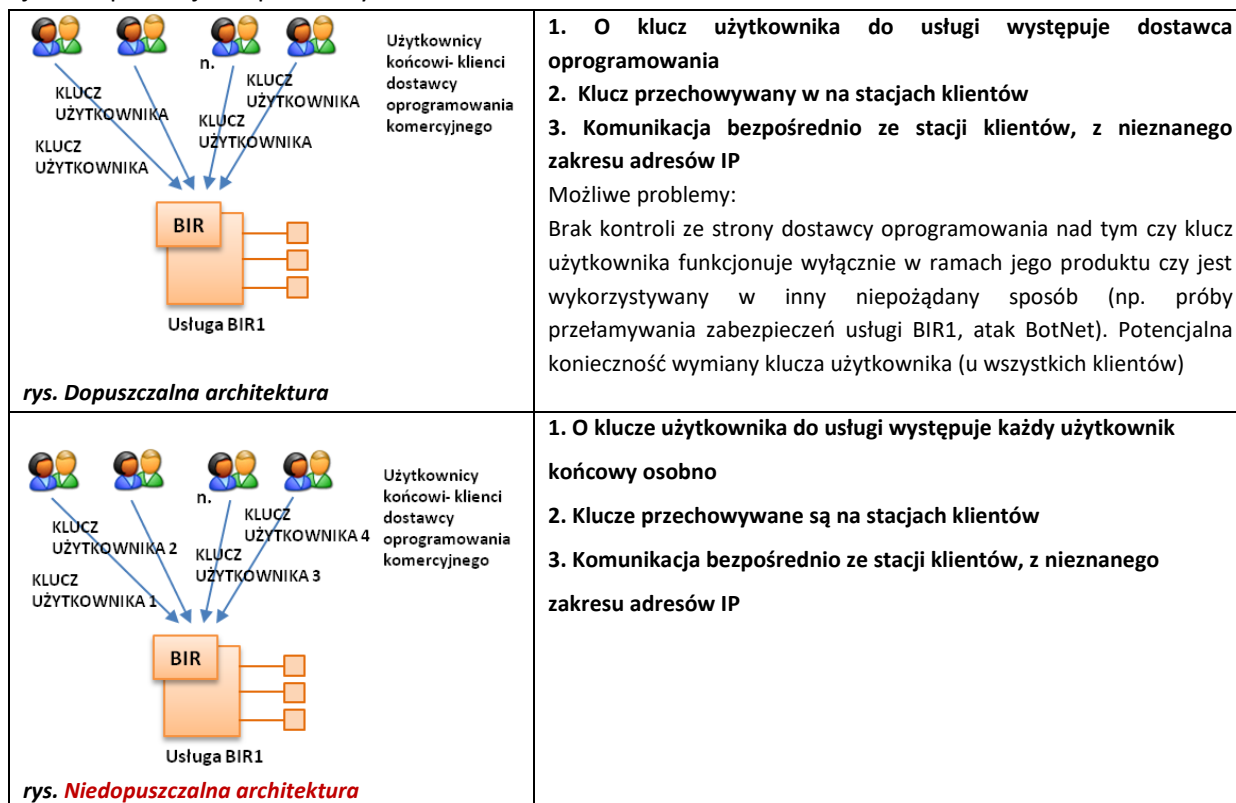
| n. KLUCZ UŻYTKOWNIKA KLUCZ UŻYTKOWNIKA KLUCZ UŻYTKOWNIKA KLUCZ UŻYTKOWNIKA Użytkownicy końcowi- klienci dostawcy oprogramowania komercyjnego BIR Usługa BIR1 *rys. Dopuszczalna architektura* | **1. O klucz użytkownika do usługi występuje dostawca oprogramowania** **2. Klucz przechowywany w na stacjach klientów** **3. Komunikacja bezpośrednio ze stacji klientów, z nieznanego zakresu adresów IP** Możliwe problemy: Brak kontroli ze strony dostawcy oprogramowania nad tym czy klucz użytkownika funkcjonuje wyłącznie w ramach jego produktu czy jest wykorzystywany w inny niepożądany sposób (np. próby przełamywania zabezpieczeń usługi BIR1, atak BotNet). Potencjalna konieczność wymiany klucza użytkownika (u wszystkich klientów) |
|---|---|
| n. KLUCZ UŻYTKOWNIKA 2 KLUCZ UŻYTKOWNIKA 4 KLUCZ UŻYTKOWNIKA 3 KLUCZ UŻYTKOWNIKA 1 Użytkownicy końcowi- klienci dostawcy oprogramowania komercyjnego BIR Usługa BIR1 *rys. Niedopuszczalna architektura* | **1. O klucze użytkownika do usługi występuje każdy użytkownik końcowy osobno** **2. Klucze przechowywane są na stacjach klientów** **3. Komunikacja bezpośrednio ze stacji klientów, z nieznanego zakresu adresów IP** |